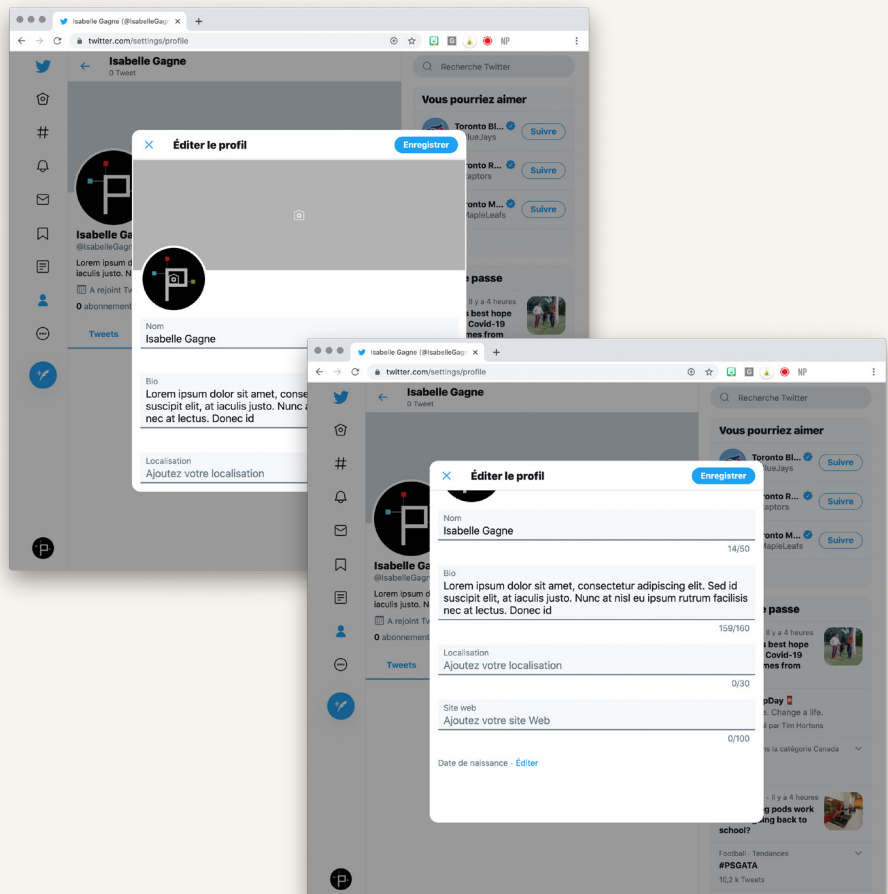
Isabelle Gagne (@IsabelleGag

twitter.com/settings/profile

NP

Isabelle Gagne
0 Tweet

Recherche Twitter

Vous pourriez aimer

Toronto Bl
BlueJays
Suivre

Toronto R
Raptors
Suivre

Toronto M
MapleLeafs
Suivre

Éditer le profil
Enregistrer

Isabelle Ga
@IsabelleGagn
Lorem ipsum d
iaculis justo. N
A rejoint Tw
0 abonnement

Tweets

Nom
Isabelle Gagne

Bio
Lorem ipsum dolor sit amet, consec suscipit elit, at iaculis justo. Nunc a nec at lectus. Donec id

Localisation
Ajoutez votre localisation

e passe
Il y a 4 heures
s best hope
Covid-19
mes from

Isabelle Gagne (@IsabelleGag

twitter.com/settings/profile

NP

Isabelle Gagne
0 Tweet

Recherche Twitter

Vous pourriez aimer

Toronto Bl
BlueJays
Suivre

Toronto R
Raptors
Suivre

Toronto M
MapleLeafs
Suivre

Éditer le profil
Enregistrer

Nom
Isabelle Gagne
14/50

Bio
Lorem ipsum dolor sit amet, consectetur adipiscing elit. Sed id suscipit elit, at iaculis justo. Nunc at nisl eu ipsum rutrum facilisis nec at lectus. Donec id
159/160

Localisation
Ajoutez votre localisation
0/30

Site web
Ajoutez votre site Web
0/100

Date de naissance · Éditer

Isabelle Gagn
@IsabelleGagn
Lorem ipsum d
suscipit elit, a
nec at lectus.
A rejoint Tw
0 abonnement

Tweets

e passe
Il y a 4 heures
s best hope
Covid-19
mes from

pDay
e. Change a life.
Tim Hortons

s la catégorie Canada

Il y a 4 heures
g pods work
going back to
school?

Football · Tendances
#PSGATA
10,2 k Tweets